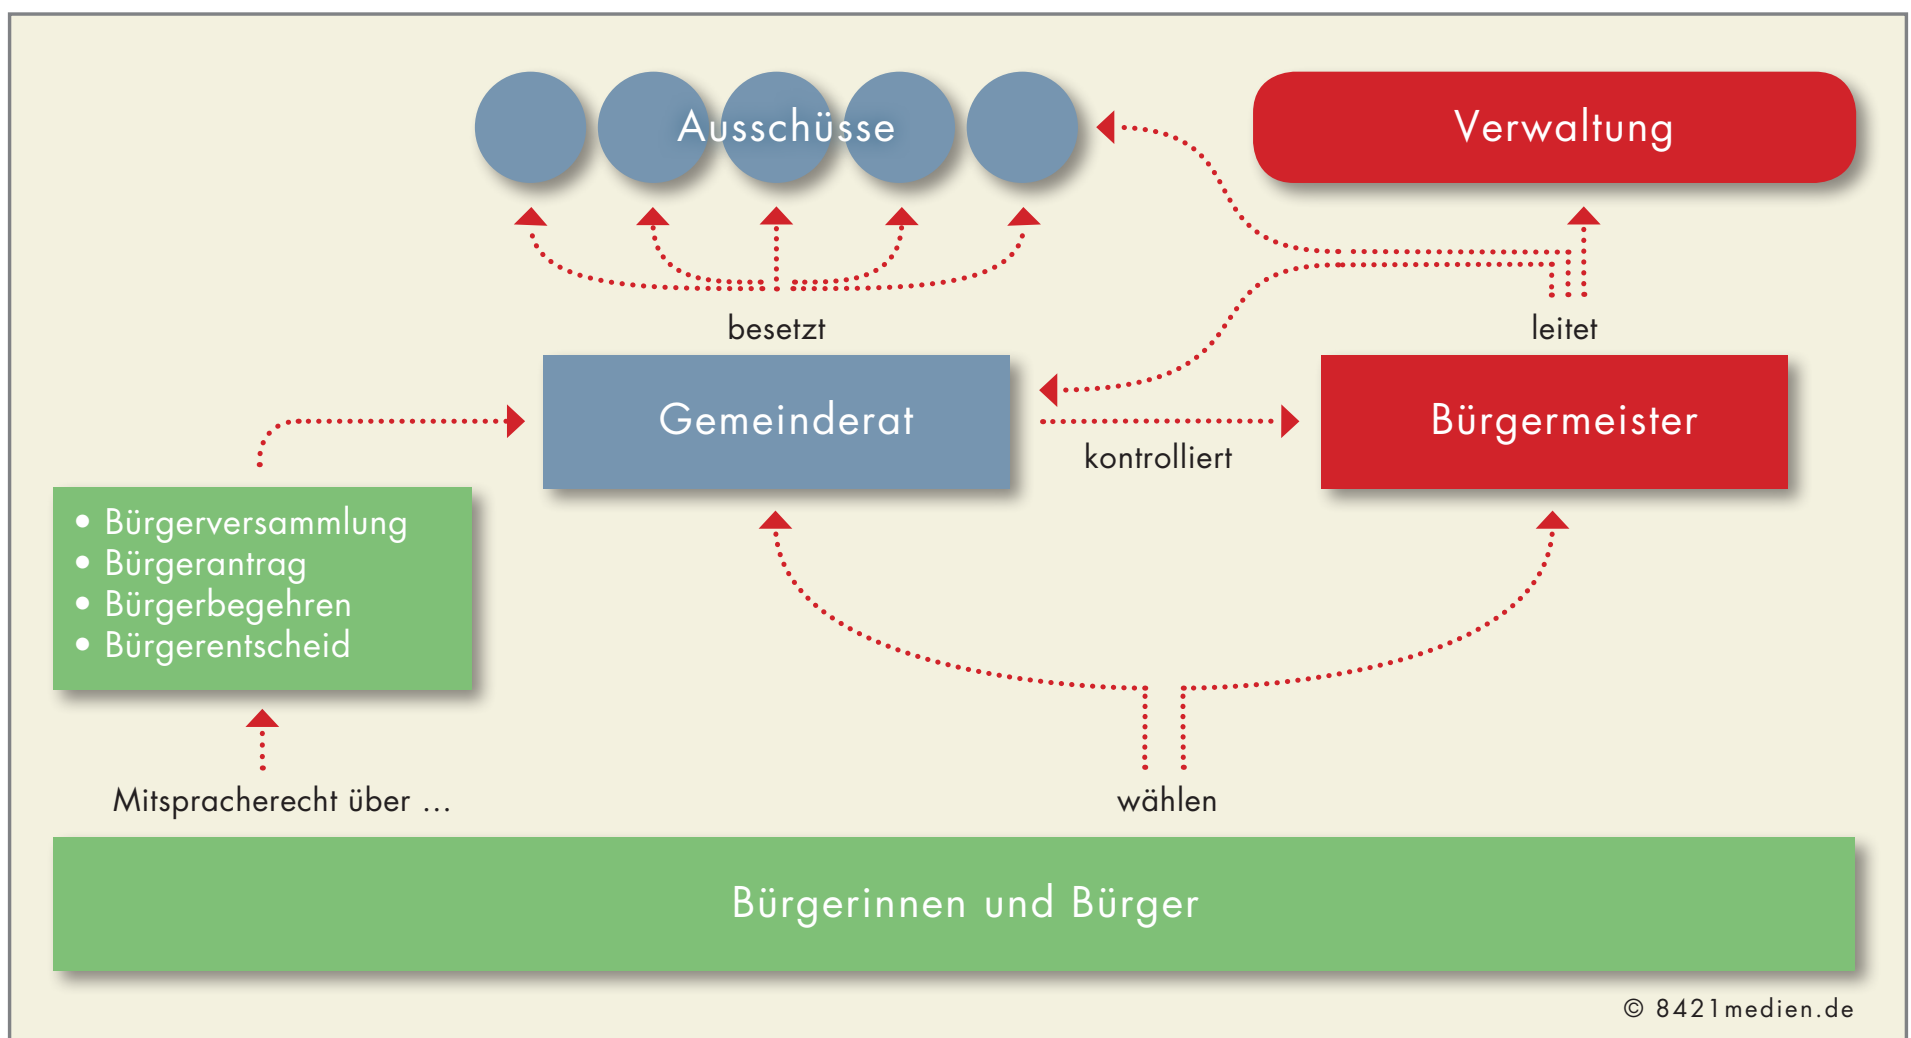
Ausschüsse

Verwaltung

besetzt

leitet

Gemeinderat

kontrolliert

Bürgermeister

- Bürgerversammlung
- Bürgerantrag
- Bürgerbegehren
- Bürgerentscheid

Mitspracherecht über ...

wählen

Bürgerinnen und Bürger

© 8421medien.de